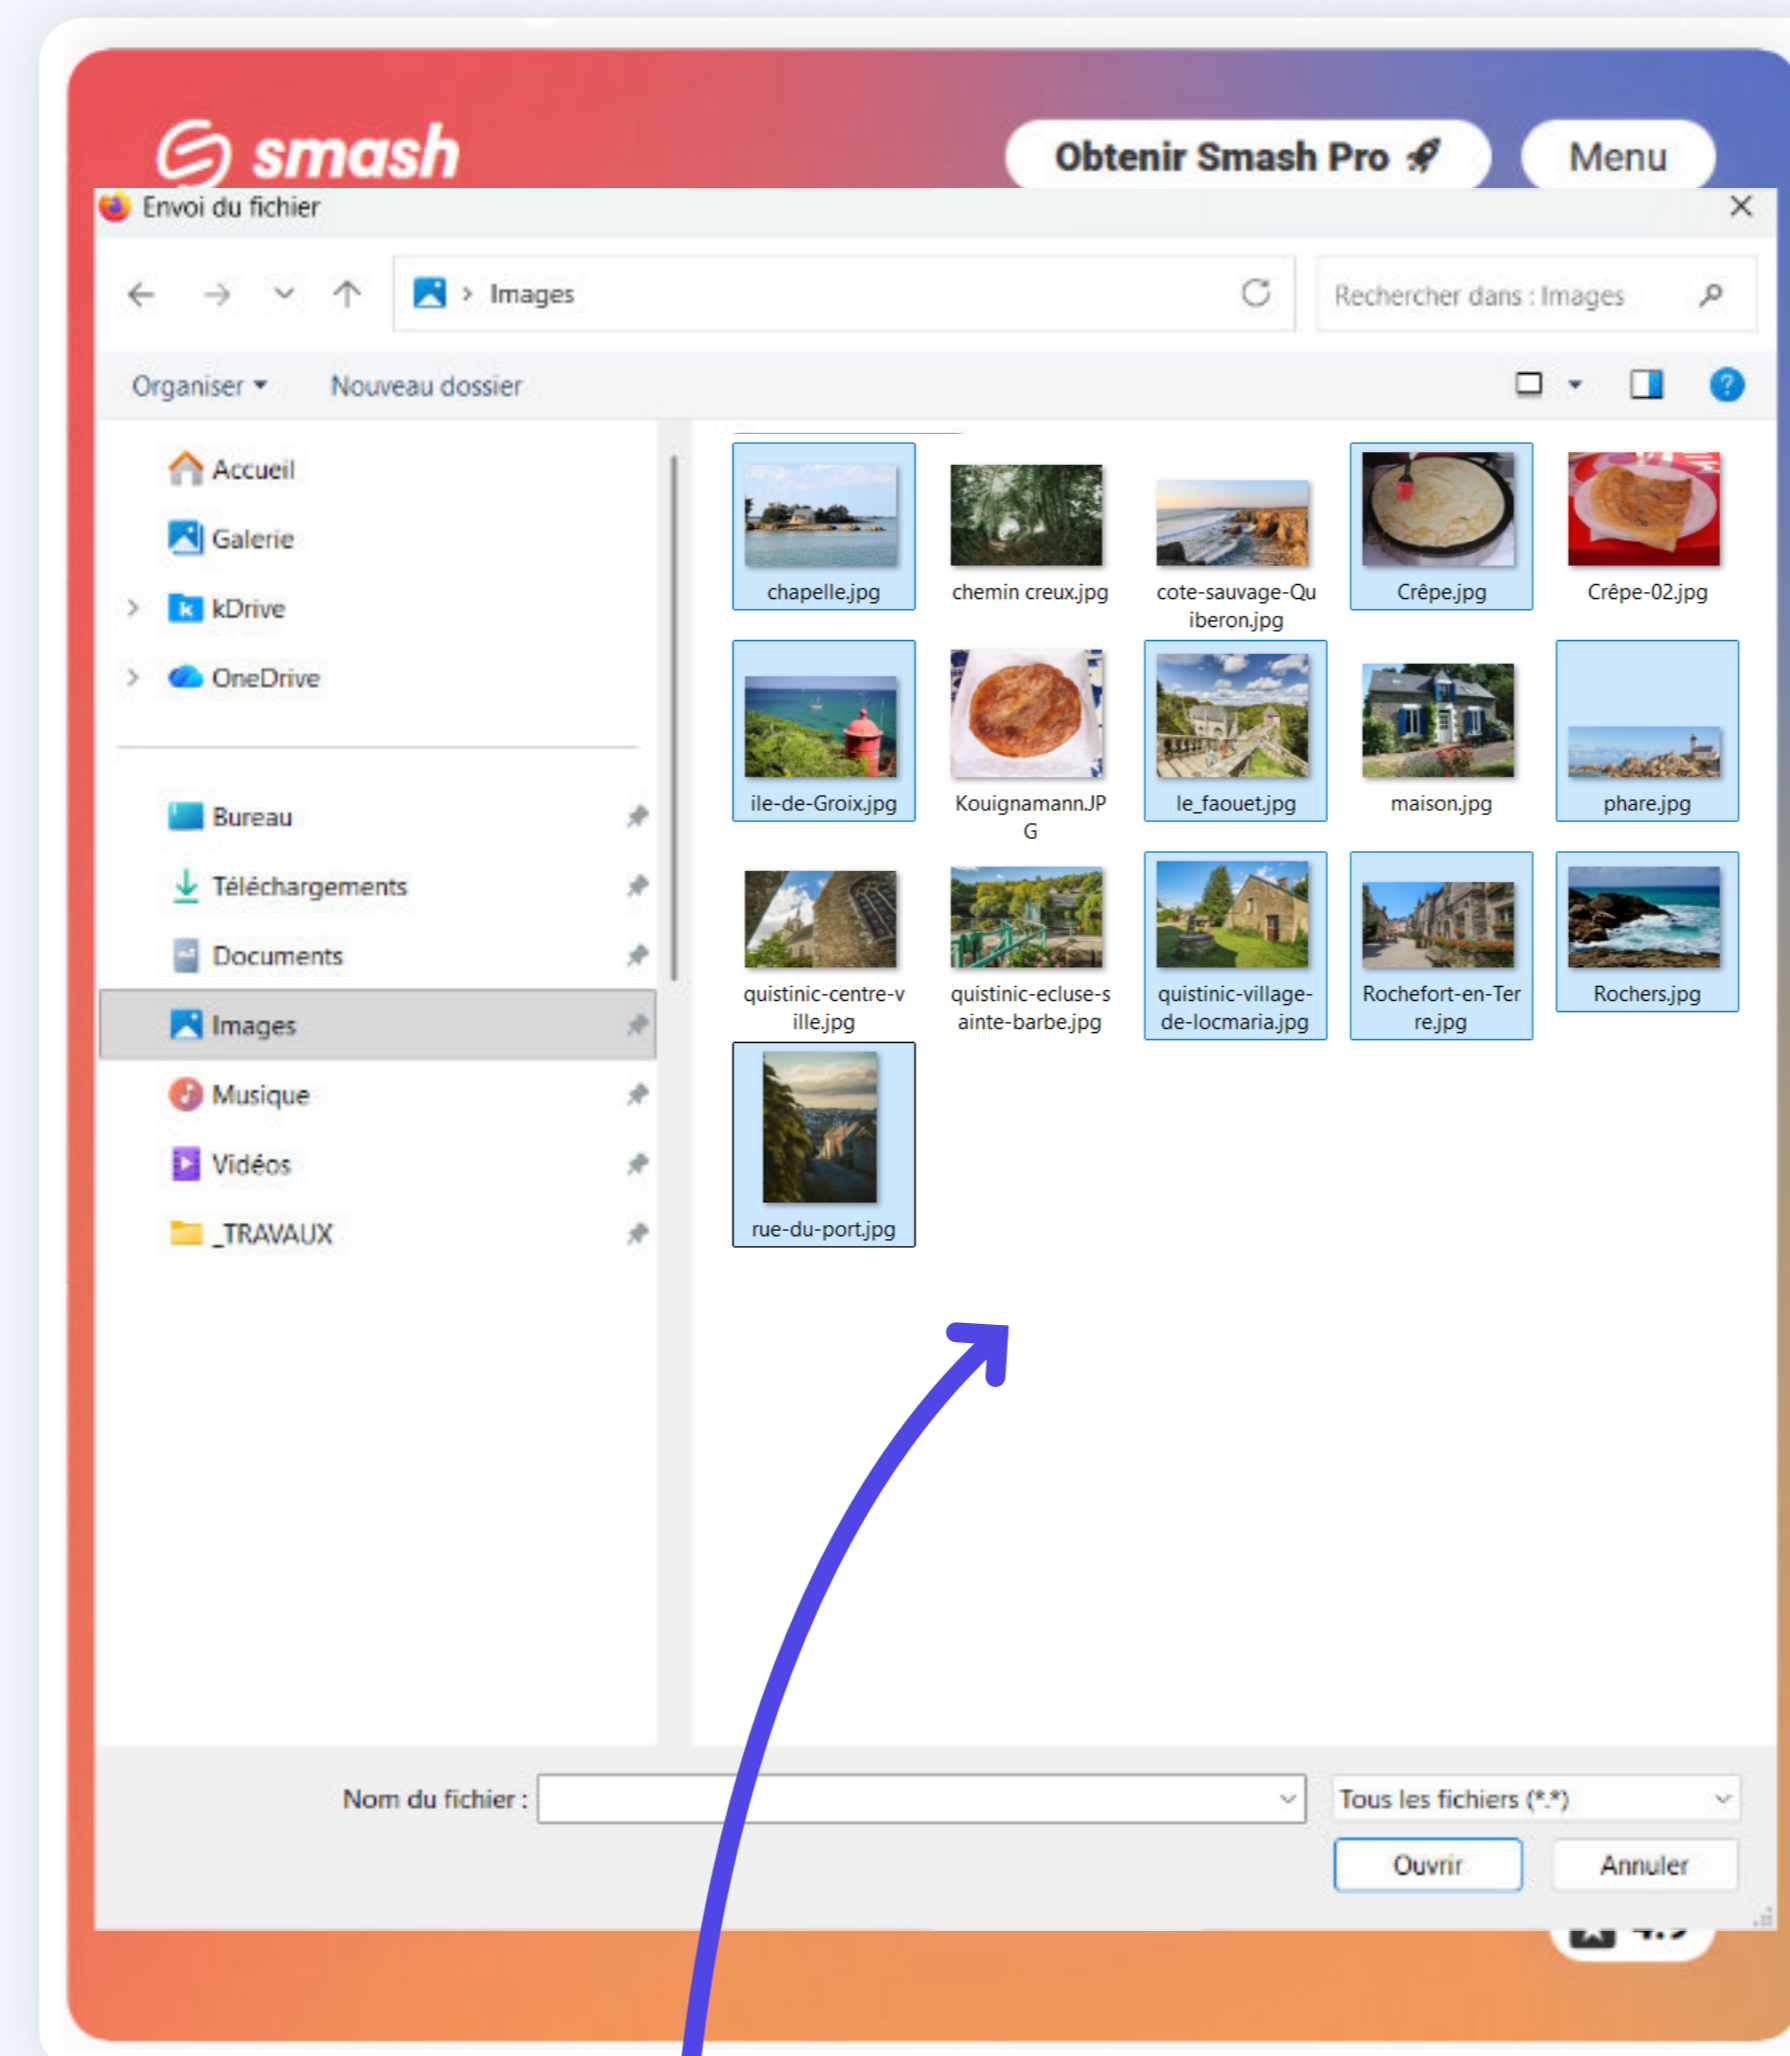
smash

Obtenir Smash Pro

Menu

Envoi du fichier

Images

Rechercher dans : Images

Organiser ▾

Nouveau dossier

Accueil

Galerie

kDrive

OneDrive

Bureau

Téléchargements

Documents

Images

Musique

Vidéos

_TRAVAUX

chapelle.jpg

chemin creux.jpg

cote-sauvage-Quiberon.jpg

Crêpe.jpg

Crêpe-02.jpg

ile-de-Groix.jpg

Kouignamann.JPG

le_faouet.jpg

maison.jpg

phare.jpg

quistinic-centre-ville.jpg

quistinic-ecluse-sainte-barbe.jpg

quistinic-village-de-locmaria.jpg

Rochefort-en-Terre.jpg

Rochers.jpg

rue-du-port.jpg

Nom du fichier :

Tous les fichiers (*.*)

Ouvrir

Annuler